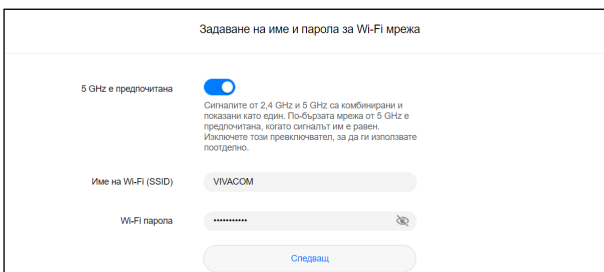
Задаване на име и парола за Wi-Fi мрежа

5 GHz е предпочитана

Сигналите от 2,4 GHz и 5 GHz са комбинирани и показани като един. По-бързата мрежа от 5 GHz е предпочитана, когато сигналът им е равен. Изключете този превключвател, за да ги използвате поотделно.

Име на Wi-Fi (SSID) VIVACOM

Wi-Fi парола ••••••••••••

Следващ